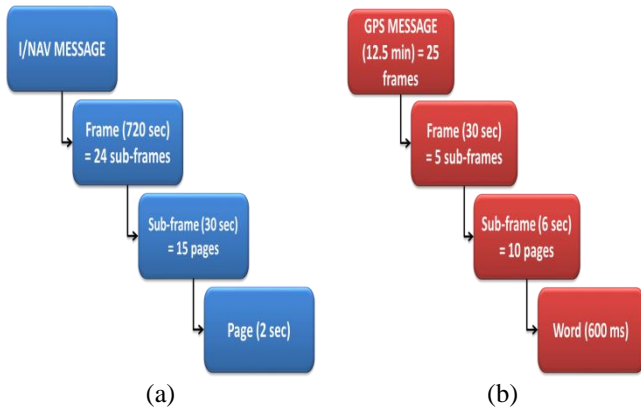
I/NAV MESSAGE

Frame (720 sec) = 24 sub-frames

Sub-frame (30 sec) = 15 pages

Page (2 sec)

(a)

GPS MESSAGE (12.5 min) = 25 frames

Frame (30 sec) = 5 sub-frames

Sub-frame (6 sec) = 10 pages

Word (600 ms)

(b)